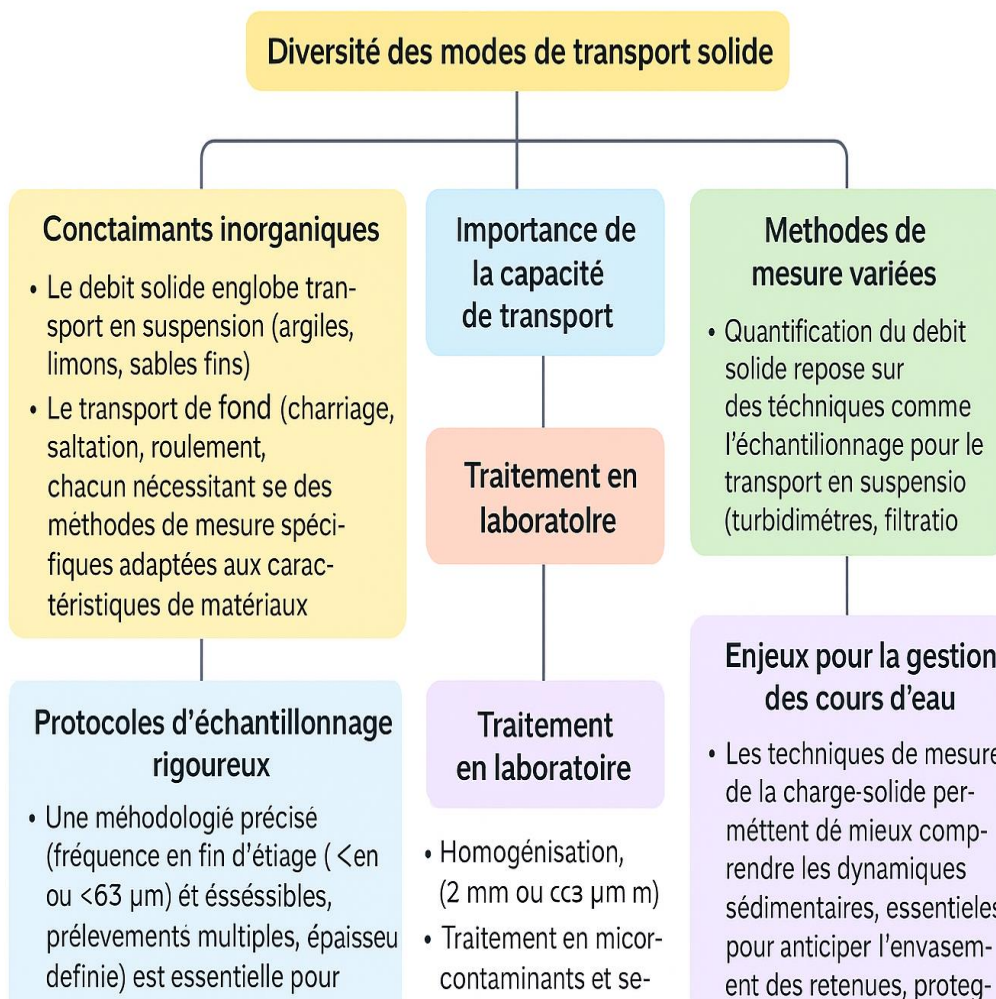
Diversité des modes de transport solide

Conctaimants inorganiques

• Le debit solide englobe transport en suspension (argiles, limons, sables fins)

• Le transport de fond (charriage, saltation, roulement, chacun nécessitant se des méthodes de mesure spécifiques adaptées aux caractéristiques de matériaux

Importance de la capacité de transport

Traitement en laboratolre

Methodes de mesure variées

• Quantification du debit solide repose sur des téchniques comme l'échantillonnage pour le transport en suspensio (turbidimétres, filtratio

Protocoles d'échantillonnage rigoureux

• Une méhodologié précisé (fréquence en fin d'étiage ( <en ou <63 μm) ét éssésibles, prélevements multiples, épaisseu definie) est essentielle pour

Traitement en laboratoire

• Homogénisation, (2 mm ou ccз μm m)

• Traitement en micorcontaminants et se-

Enjeux pour la gestion des cours d'eau

• Les techniques de mesure de la charge-solide perméttent dé mieux comprendre les dynamiques sédimentaires, essentieles pour anticiper l'envasement des retenues, proteg-